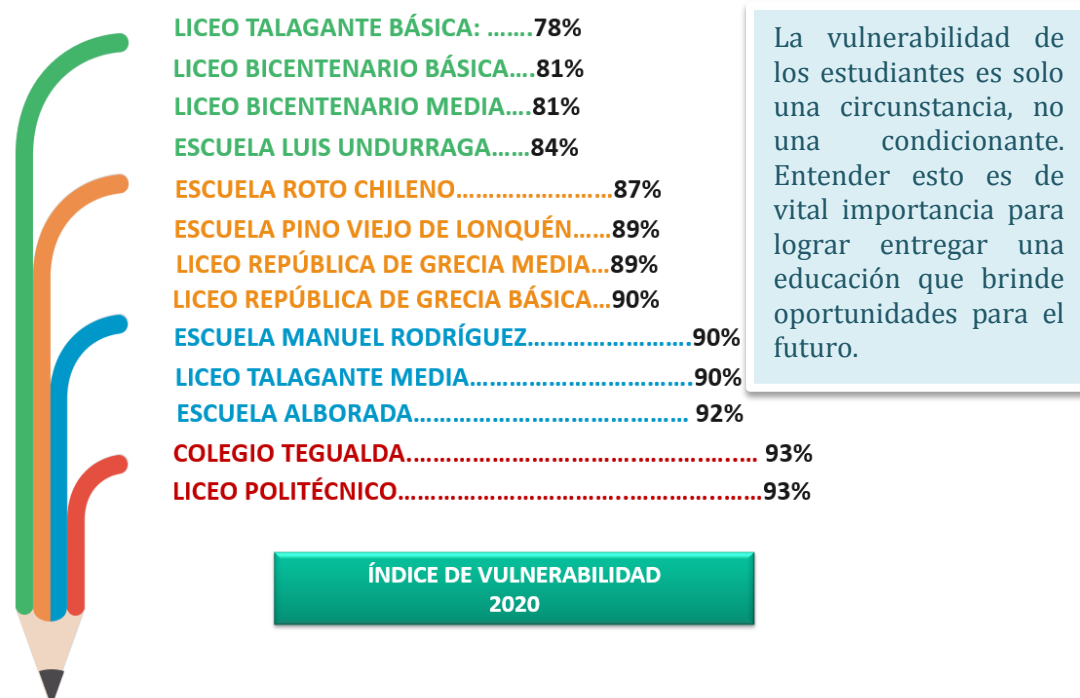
LICEO TALAGANTE BÁSICA: …….78%
LICEO BICENTENARIO BÁSICA….81%
LICEO BICENTENARIO MEDIA….81%
ESCUELA LUIS UNDURRAGA……84%
ESCUELA ROTO CHILENO……………………87%
ESCUELA PINO VIEJO DE LONQUÉN……89%
LICEO REPÚBLICA DE GRECIA MEDIA…89%
LICEO REPÚBLICA DE GRECIA BÁSICA…90%
ESCUELA MANUEL RODRÍGUEZ……………………90%
LICEO TALAGANTE MEDIA……………………………90%
ESCUELA ALBORADA………………………………… 92%
COLEGIO TEGUALDA.………………………………………… 93%
LICEO POLITÉCNICO……………………………………………93%

La vulnerabilidad de los estudiantes es solo una circunstancia, no una condicionante. Entender esto es de vital importancia para lograr entregar una educación que brinde oportunidades para el futuro.

ÍNDICE DE VULNERABILIDAD 2020